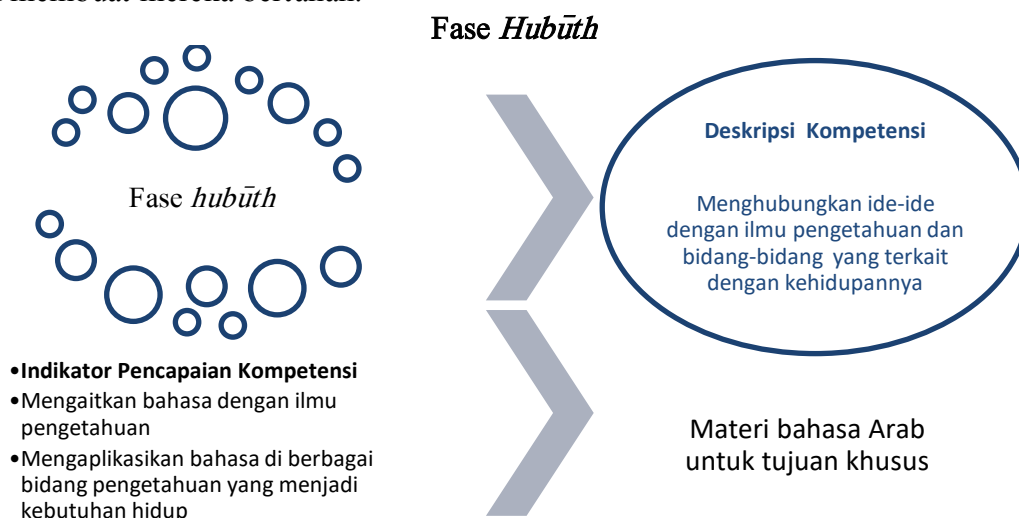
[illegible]

Fase *Hubūth*

Fase *hubūth*

Deskripsi Kompetensi

Menghubungkan ide-ide dengan ilmu pengetahuan dan bidang-bidang yang terkait dengan kehidupannya

•Indikator Pencapaian Kompetensi
•Mengaitkan bahasa dengan ilmu pengetahuan
•Mengaplikasikan bahasa di berbagai bidang pengetahuan yang menjadi kebutuhan hidup

Materi bahasa Arab untuk tujuan khusus